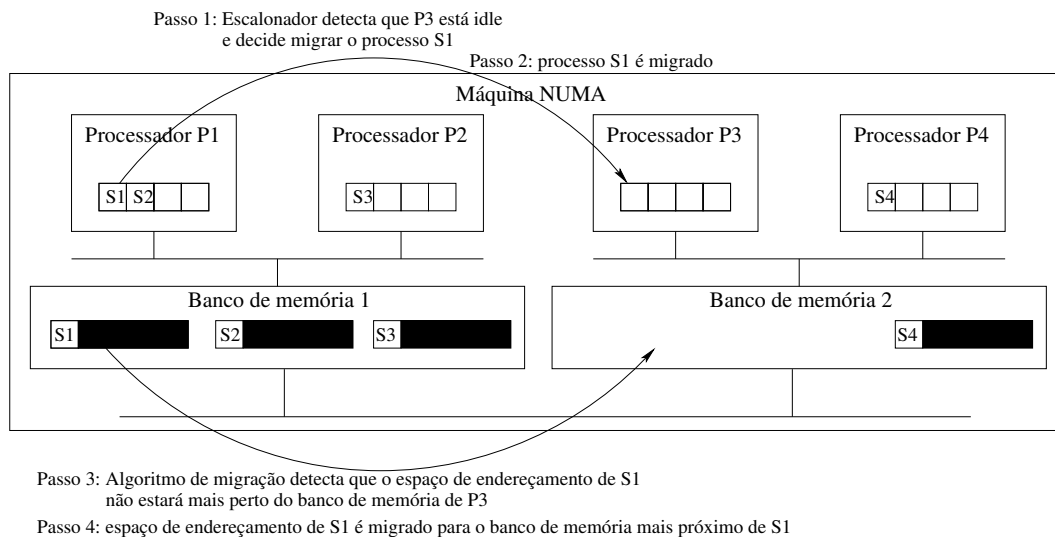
Passo 1: Escalonador detecta que P3 está idle
e decide migrar o processo S1

Passo 2: processo S1 é migrado

Máquina NUMA

Processador P1

S1 S2

Processador P2

S3

Processador P3

Processador P4

S4

Banco de memória 1

S1

S2

S3

Banco de memória 2

S4

Passo 3: Algoritmo de migração detecta que o espaço de endereçamento de S1
não estará mais perto do banco de memória de P3

Passo 4: espaço de endereçamento de S1 é migrado para o banco de memória mais próximo de S1